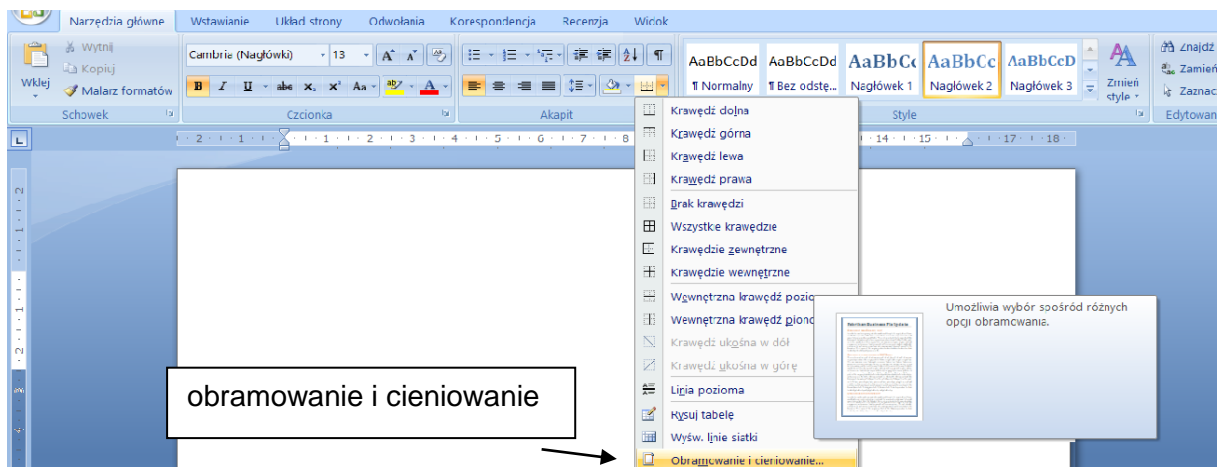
Narzędzia główne | Wstawianie | Układ strony | Odwołania | Korespondencja | Recenzja | Widok

Wklej
Wytnij
Kopiuj
Malarz formatów
Schowek

Cambria (Nagłówki) | 13
B | I | U | abe | $x_2$ | $x^2$ | Aa | A
Czcionka

Akapit

AaBbCcDd ¶ Normalny
AaBbCcDd ¶ Bez odstę...
AaBbCc Nagłówek 1
AaBbCc Nagłówek 2
AaBbCcD Nagłówek 3
Zmień style
Style

Znajdź
Zamień
Zaznacz
Edytowanie

· 2 · 1 · 1 · 2 · 3 · 4 · 5 · 6 · 7 · 8 · 14 · 15 · 17 · 18 ·

Krawędź dolna
Krawędź górna
Krawędź lewa
Krawędź prawa
Brak krawędzi
Wszystkie krawędzie
Krawędzie zewnętrzne
Krawędzie wewnętrzne
Wewnętrzna krawędź pozio
Wewnętrzna krawędź piono
Krawędź ukośna w dół
Krawędź ukośna w górę
Linia pozioma
Rysuj tabelę
Wyśw. linie siatki
Obramowanie i cieniowanie...

Umożliwia wybór spośród różnych opcji obramowania.

obramowanie i cieniowanie